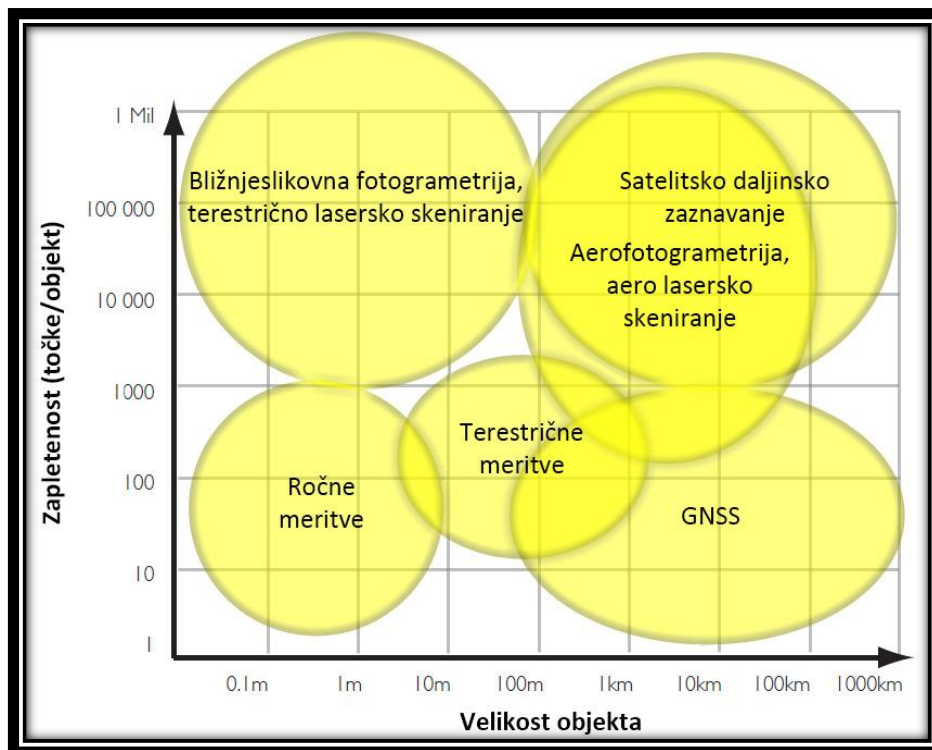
1 Mil

100 000

10 000

1000

100

10

1

Zapletenost (točke/objekt)

Bližnjeslikovna fotogrametrija, terestrično lasersko skeniranje

Satelitsko daljinsko zaznavanje

Aerofotogrametrija, aero lasersko skeniranje

Terestrične meritve

Ročne meritve

GNSS

0.1m

1m

10m

100m

1km

10km

100km

1000km

Velikost objekta